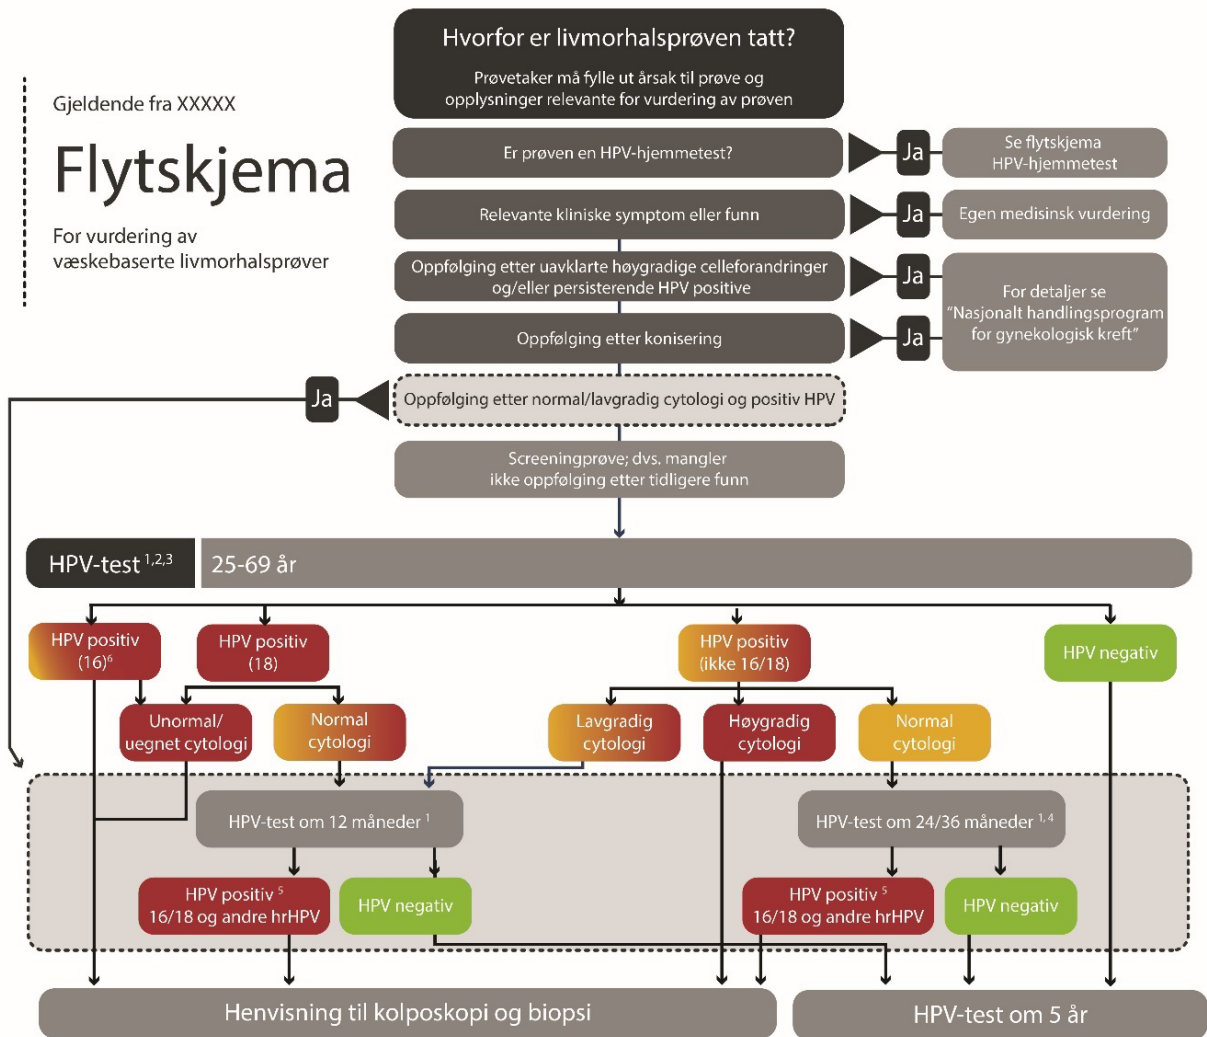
Gjeldende fra XXXXX

Flytskjema

For vurdering av væskebaserte livmorhalsprøver

Hvorfor er livmorhalsprøven tatt?

Prøvetaker må fylle ut årsak til prøve og opplysninger relevante for vurdering av prøven

Er prøven en HPV-hjemmetest?

Ja

Se flytskjema HPV-hjemmetest

Relevante kliniske symptom eller funn

Ja

Egen medisinsk vurdering

Oppfølging etter uavklarte høygradige celleforandringer og/eller persisterende HPV positive

Ja

Oppfølging etter konisering

Ja

For detaljer se "Nasjonalt handlingsprogram for gynekologisk kreft"

Ja

Oppfølging etter normal/lavgradig cytologi og positiv HPV

Screeningprøve; dvs. mangler ikke oppfølging etter tidligere funn

HPV-test $^{1,2,3}$

25-69 år

HPV positiv (16)$^{6}$

HPV positiv (18)

HPV positiv (ikke 16/18)

HPV negativ

Unormal/ uegnet cytologi

Normal cytologi

Lavgradig cytologi

Høygradig cytologi

Normal cytologi

HPV-test om 12 måneder $^{1}$

HPV-test om 24/36 måneder $^{1,4}$

HPV positiv $^{5}$ 16/18 og andre hrHPV

HPV negativ

HPV positiv $^{5}$ 16/18 og andre hrHPV

HPV negativ

Henvisning til kolposkopi og biopsi

HPV-test om 5 år